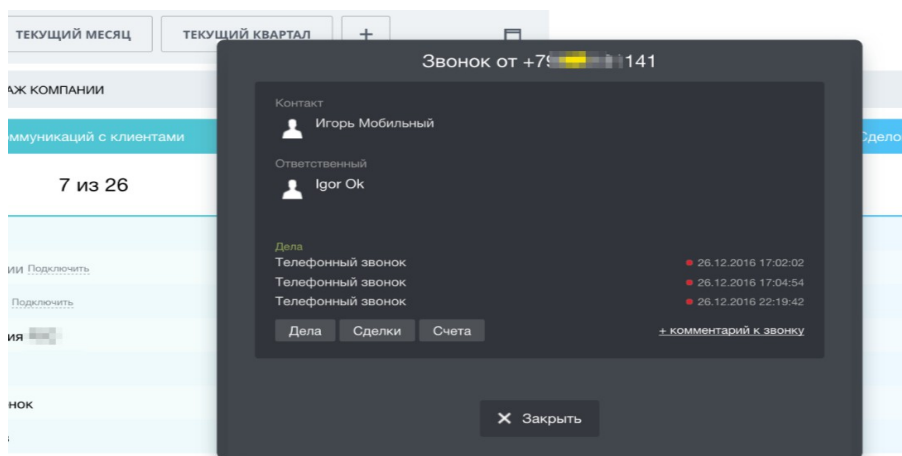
ТЕКУЩИЙ МЕСЯЦ
ТЕКУЩИЙ КВАРТАЛ
+

АЖ КОМПАНИИ

ммуникаций с клиентами

7 из 26

ии Подключить
Подключить
ия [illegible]

нок

Сдело

Звонок от +79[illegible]141

Контакт
Игорь Мобильный

Ответственный
Igor Ok

Дела
Телефонный звонок 26.12.2016 17:02:02
Телефонный звонок 26.12.2016 17:04:54
Телефонный звонок 26.12.2016 22:19:42

Дела
Сделки
Счета
+ комментарий к звонку

Закрыть